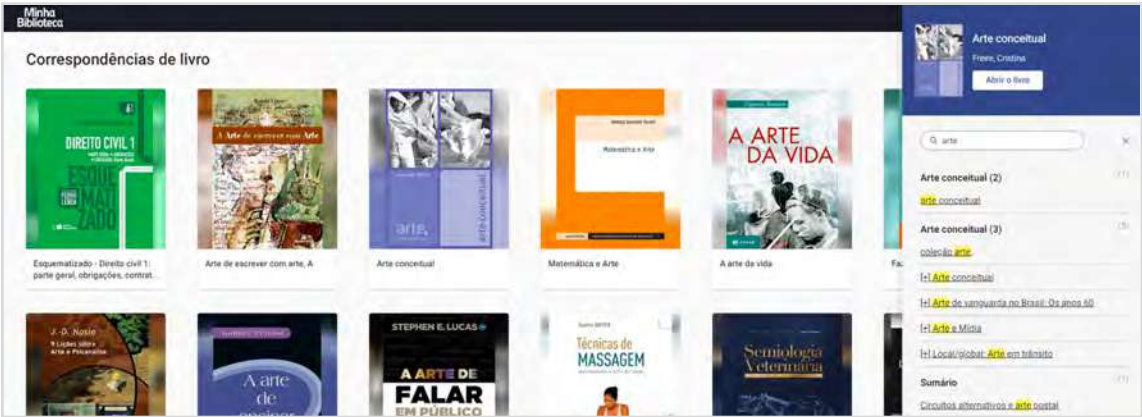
Minha Biblioteca

Correspondências de livro

DIREITO CIVIL 1
ESQUEMATIZADO

Esquematizado - Direito civil 1: parte geral, obrigações, contrat...

A Arte de escrever com Arte

Arte de escrever com arte, A

arte

ARTE CONCEITUAL

Arte conceitual

Matemática e Arte

Matemática e Arte

A ARTE DA VIDA

A arte da vida

Fa

J.-D. Nasio
9 Lições sobre Arte e Psicanálise

A arte de

STEPHEN E. LUCAS
A ARTE DE FALAR EM PÚBLICO

Técnicas de MASSAGEM

Semiologia Veterinária

Arte conceitual
Freire, Cristina
Abrir o livro

arte

Arte conceitual (2)
arte conceitual

Arte conceitual (3)
coleção arte
[+] Arte conceitual
[+] Arte de vanguarda no Brasil: Os anos 60
[+] Arte e Mídia
[+] Local/global: Arte em trânsito

Sumário
Circuitos alternativos e arte postal